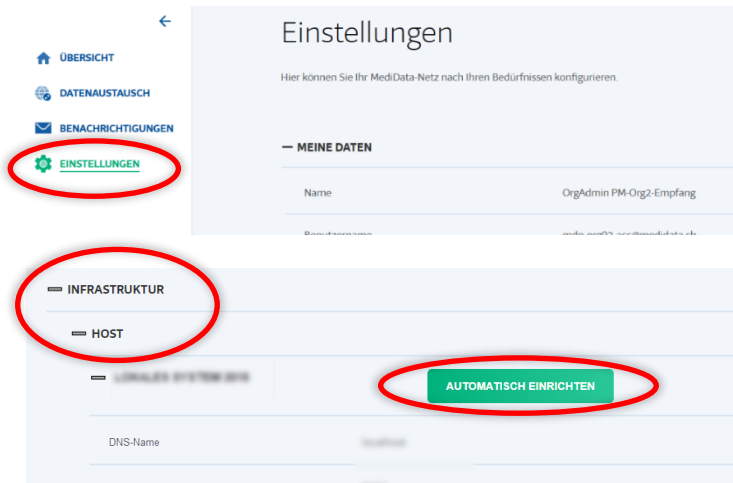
←

ÜBERSICHT

DATENAUSTAUSCH

BENACHRICHTIGUNGEN

EINSTELLUNGEN

Einstellungen

Hier können Sie Ihr MediData-Netz nach Ihren Bedürfnissen konfigurieren.

— MEINE DATEN

| Name | OrgAdmin PM-Org2-Empfang |
|---|---|
| Benutzername | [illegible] |

— INFRASTRUKTUR

— HOST

— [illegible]

AUTOMATISCH EINRICHTEN

DNS-Name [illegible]